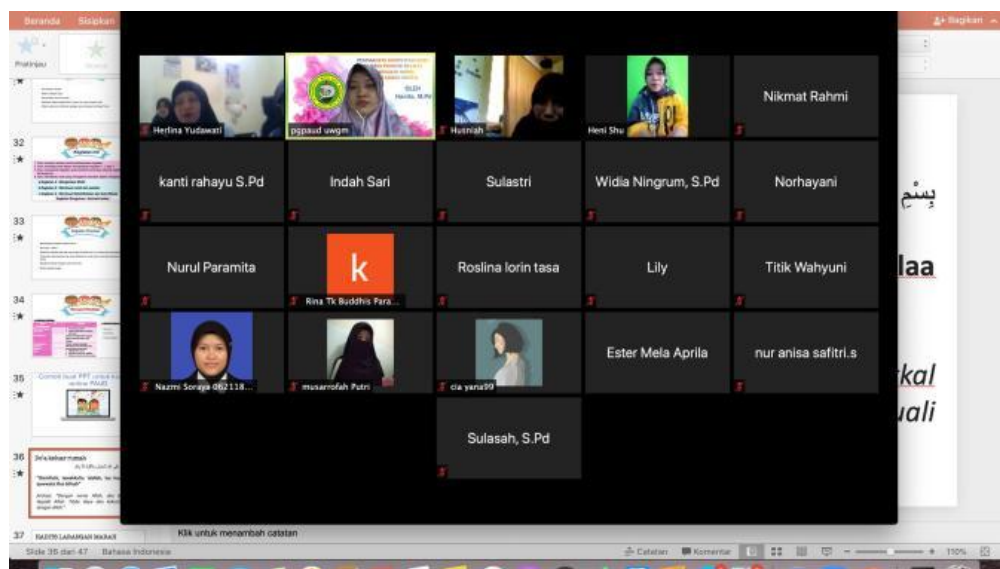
Beranda Sisipkan

Bagikan

Pratinjau

32

33

34

35

36

37

Herlina Yudawati

pgpaud uwgm

Husniah

Heni Shu

Nikmat Rahmi

kanti rahayu S.Pd

Indah Sari

Sulastri

Widia Ningrum, S.Pd

Norhayani

Nurul Paramita

k

Rina Tk Buddhis Para...

Roslina lorin tasa

Lily

Titik Wahyuni

Nazmi Soraya 062118...

musarrofah Putri

cia yana99

Ester Mela Aprila

nur anisa safitri.s

Sulasah, S.Pd

بِسْمِ

laa

kal

uali

Doa keluar rumah

Klik untuk menambah catatan

Slide 36 dari 47 Bahasa Indonesia

Catatan Komentar 110%